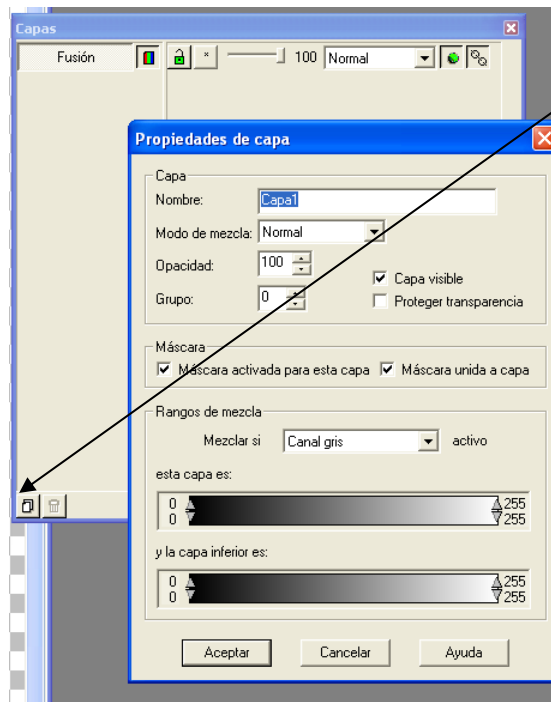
Capas

Fusión

100 Normal

Propiedades de capa

Capa

Nombre: Capa1

Modo de mezcla: Normal

Opacidad: 100

Grupo: 0

Capa visible

Proteger transparencia

Máscara

Máscara activada para esta capa

Máscara unida a capa

Rangos de mezcla

Mezclar si Canal gris activo

esta capa es:

0
0

255
255

y la capa inferior es:

0
0

255
255

Aceptar

Cancelar

Ayuda